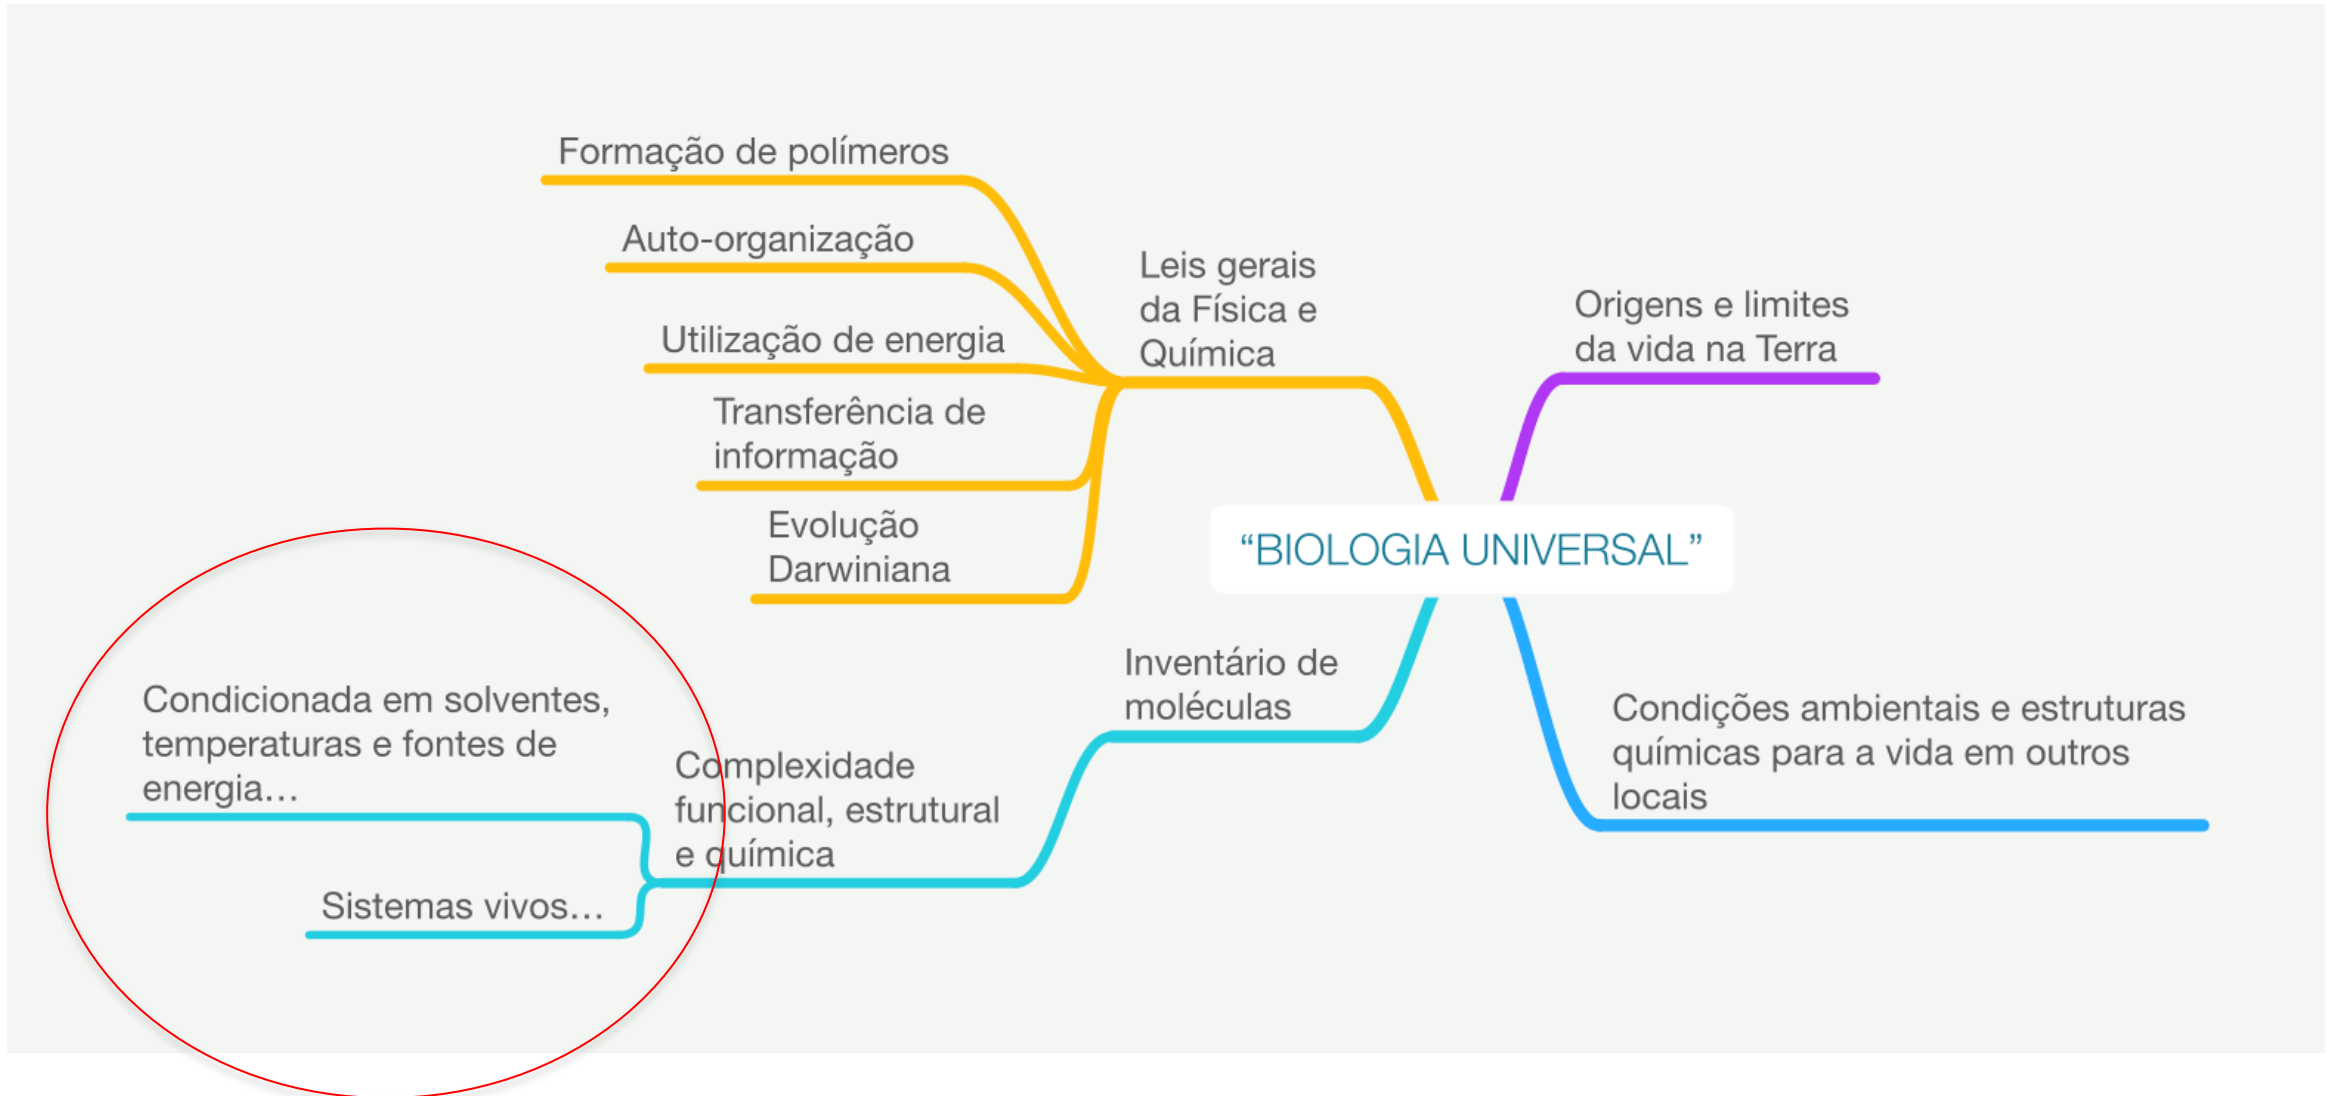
“BIOLOGIA UNIVERSAL”

Leis gerais da Física e Química

Formação de polímeros

Auto-organização

Utilização de energia

Transferência de informação

Evolução Darwiniana

Origens e limites da vida na Terra

Condições ambientais e estruturas químicas para a vida em outros locais

Inventário de moléculas

Complexidade funcional, estrutural e química

Condicionada em solventes, temperaturas e fontes de energia…

Sistemas vivos…